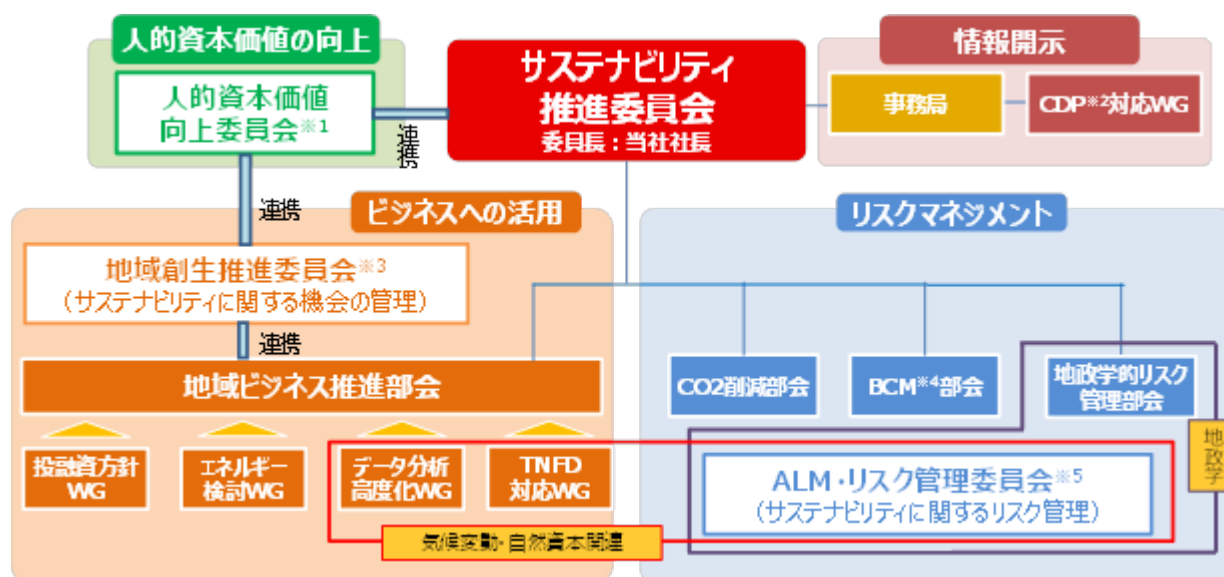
人的資本価値の向上

人的資本価値向上委員会※1

連携

サステナビリティ推進委員会
委員長：当社社長

情報開示

事務局

CDP※2対応WG

連携

ビジネスへの活用

リスクマネジメント

地域創生推進委員会※3
（サステナビリティに関する機会の管理）

連携

地域ビジネス推進部会

CO2削減部会

BCM※4部会

地政学的リスク管理部会

投融資方針WG

エネルギー検討WG

データ分析高度化WG

TNFD対応WG

ALM・リスク管理委員会※5
（サステナビリティに関するリスク管理）

地政学

気候変動・自然資本関連